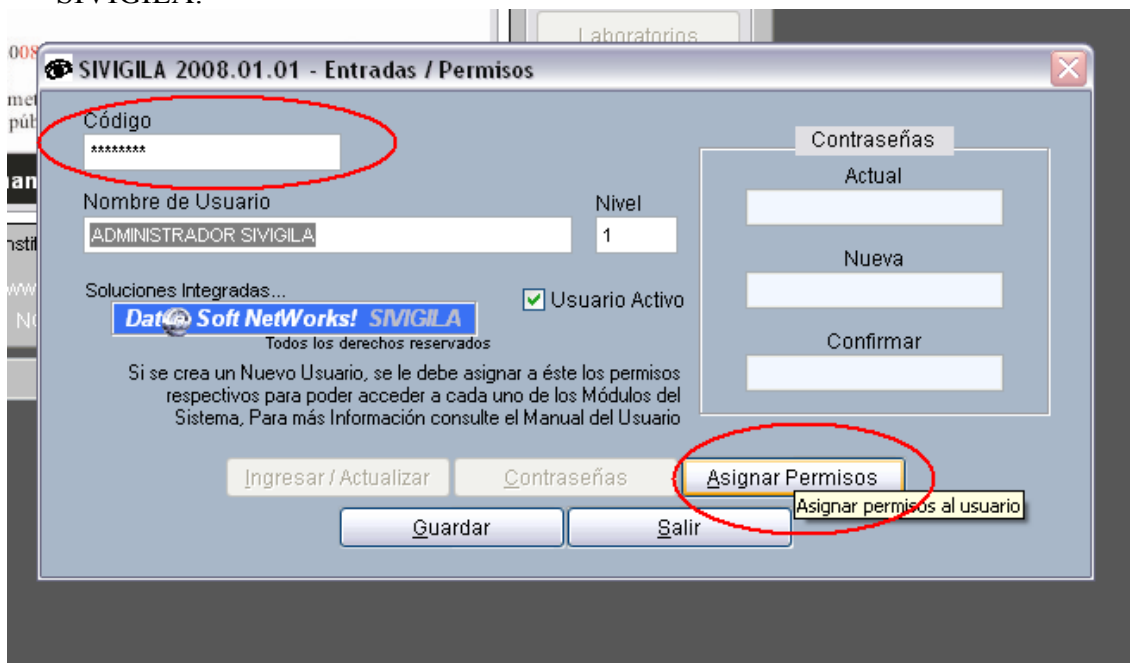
SIVIGILA.

Laboratorios

SIVIGILA 2008.01.01 - Entradas / Permisos

Código
********

Nombre de Usuario
ADMINISTRADOR SIVIGILA

Nivel
1

Soluciones Integradas...
Dat@ Soft NetWorks! SIVIGILA
Todos los derechos reservados

Usuario Activo

Contraseñas
Actual
Nueva
Confirmar

Si se crea un Nuevo Usuario, se le debe asignar a éste los permisos respectivos para poder acceder a cada uno de los Módulos del Sistema, Para más Información consulte el Manual del Usuario

Ingresar / Actualizar
Contraseñas
Asignar Permisos
Asignar permisos al usuario
Guardar
Salir